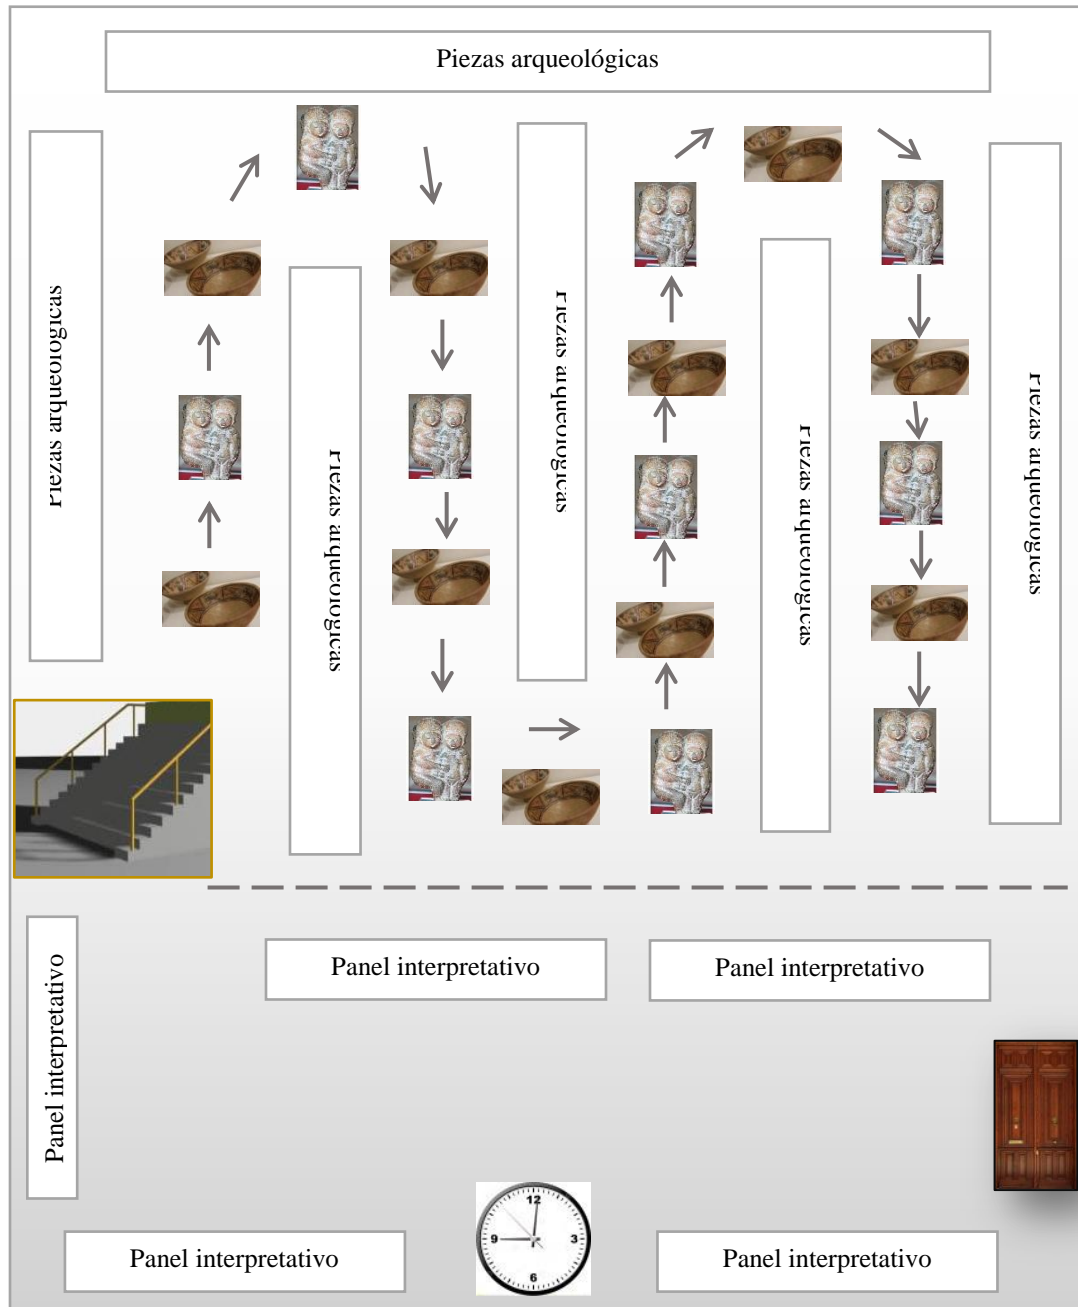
Piezas arqueológicas

Piezas arqueológicas

Piezas arqueológicas

Piezas arqueológicas

Piezas arqueológicas

Piezas arqueológicas

Panel interpretativo

Panel interpretativo

Panel interpretativo

12
9
3
6

Panel interpretativo

Panel interpretativo